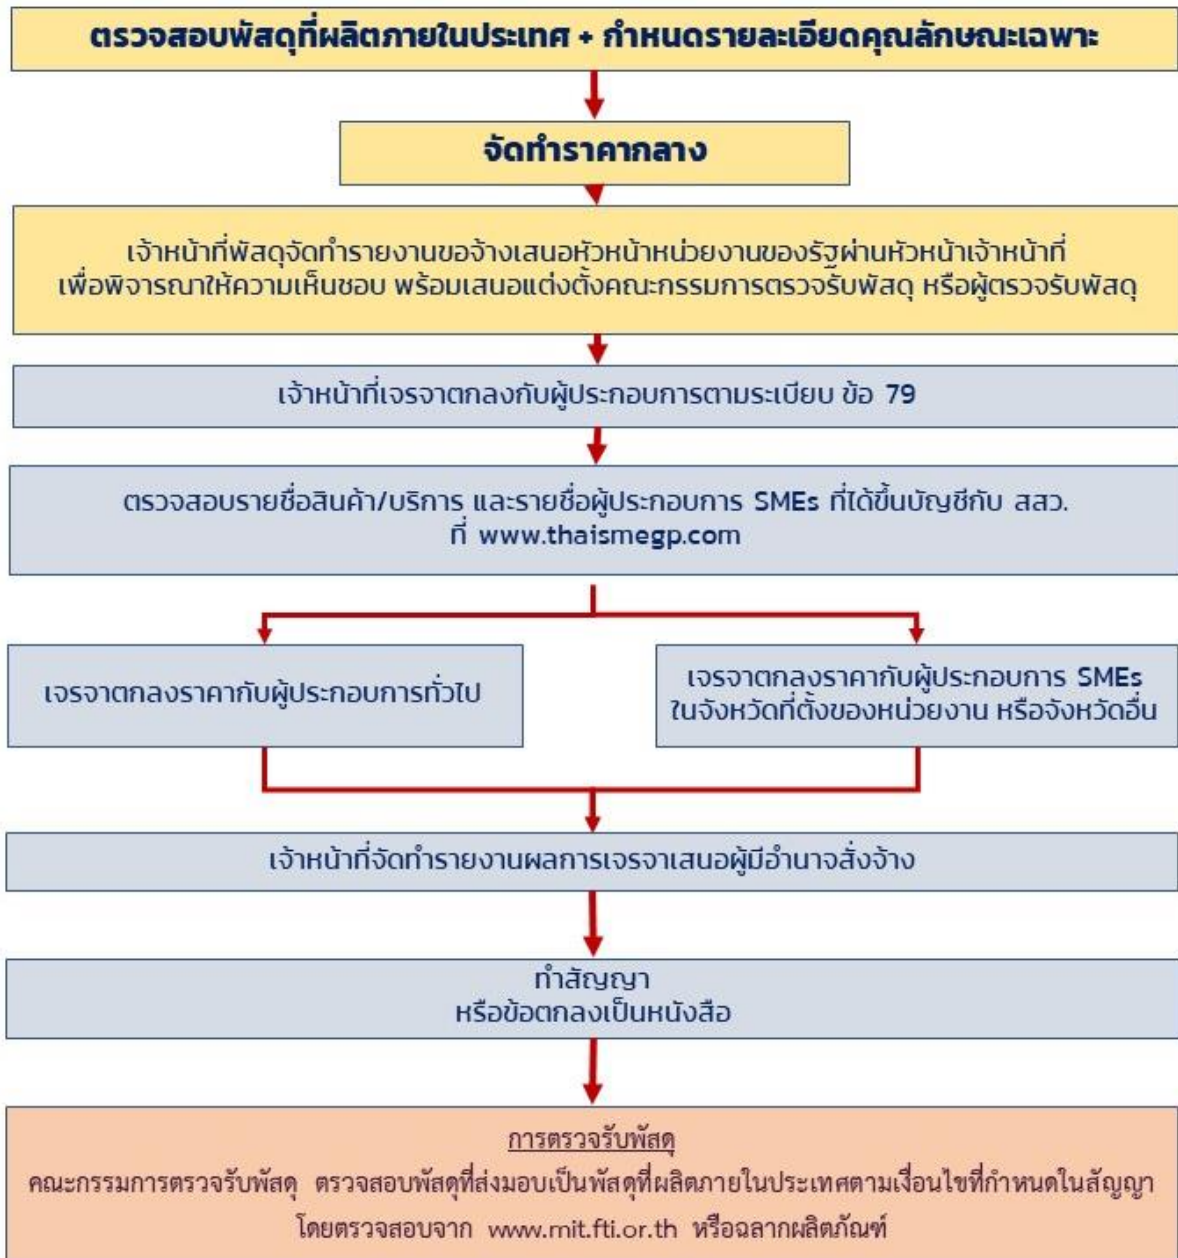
ตรวจสอบพัสดุที่ผลิตภายในประเทศ + กำหนดรายละเอียดคุณลักษณะเฉพาะ

จัดทำราคากลาง

เจ้าหน้าที่พัสดุจัดทำรายงานขอจ้างเสนอหัวหน้าหน่วยงานของรัฐผ่านหัวหน้าเจ้าหน้าที่ เพื่อพิจารณาให้ความเห็นชอบ พร้อมเสนอแต่งตั้งคณะกรรมการตรวจรับพัสดุ หรือผู้ตรวจรับพัสดุ

เจ้าหน้าที่เจรจาตกลงกับผู้ประกอบการตามระเบียบ ข้อ 79

ตรวจสอบรายชื่อสินค้า/บริการ และรายชื่อผู้ประกอบการ SMEs ที่ได้ขึ้นบัญชีกับ สสว. ที่ www.thaismegp.com

เจรจาตกลงราคากับผู้ประกอบการทั่วไป

เจรจาตกลงราคากับผู้ประกอบการ SMEs ในจังหวัดที่ตั้งของหน่วยงาน หรือจังหวัดอื่น

เจ้าหน้าที่จัดทำรายงานผลการเจรจาเสนอผู้มีอำนาจสั่งจ้าง

ทำสัญญา
หรือข้อตกลงเป็นหนังสือ

การตรวจรับพัสดุ
คณะกรรมการตรวจรับพัสดุ ตรวจสอบพัสดุที่ส่งมอบเป็นพัสดุที่ผลิตภายในประเทศตามเงื่อนไขที่กำหนดในสัญญา
โดยตรวจสอบจาก www.mit.fti.or.th หรือฉลากผลิตภัณฑ์